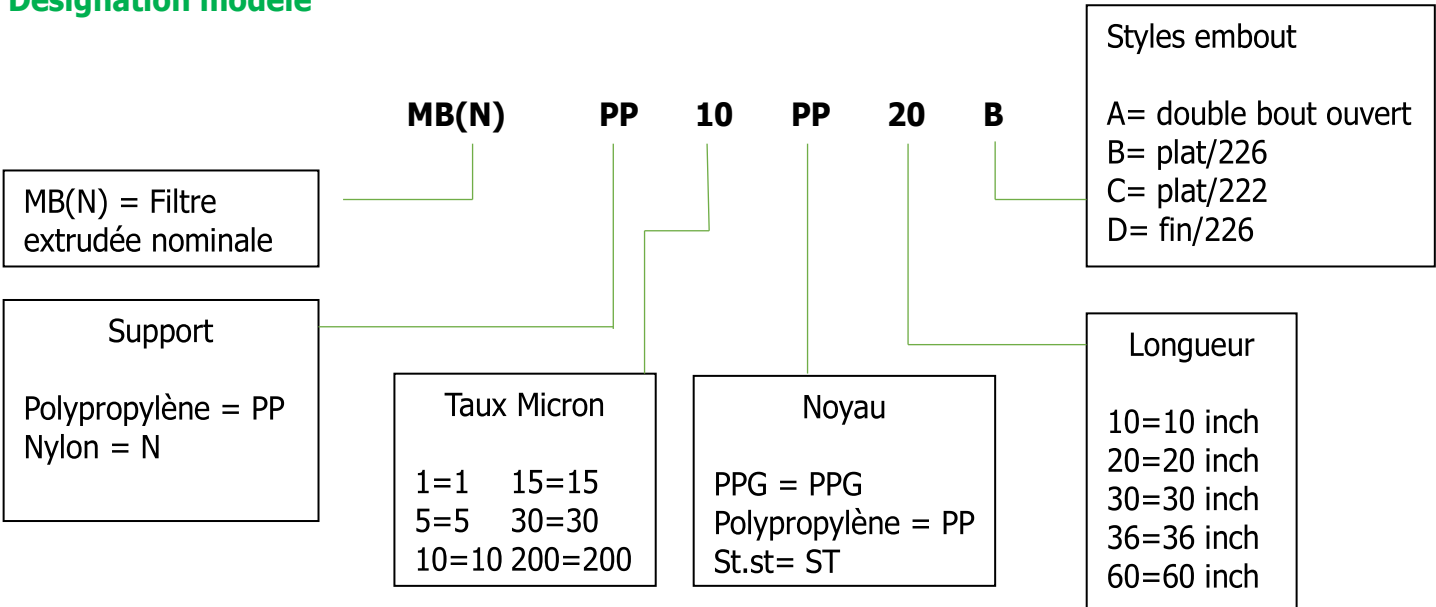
Désignation modèle

MB(N) PP 10 PP 20 B

Styles embout

A= double bout ouvert
B= plat/226
C= plat/222
D= fin/226

MB(N) = Filtre extrudée nominale

Support

Polypropylène = PP
Nylon = N

Taux Micron

1=1 15=15
5=5 30=30
10=10 200=200

Noyau

PPG = PPG
Polypropylène = PP
St.st= ST

Longueur

10=10 inch
20=20 inch
30=30 inch
36=36 inch
60=60 inch